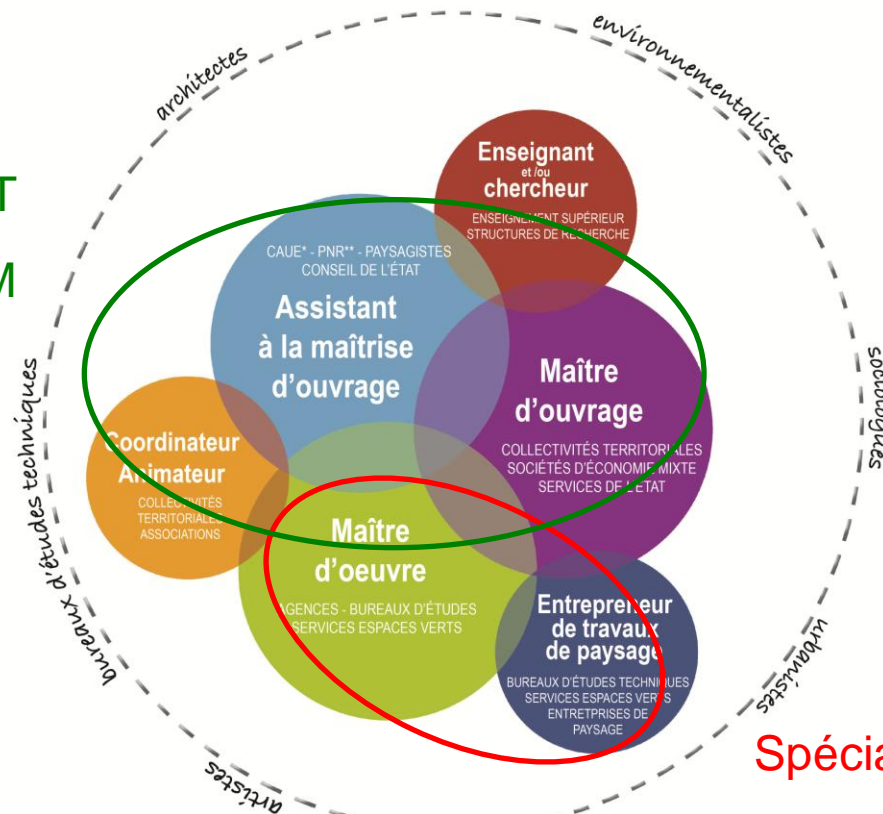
architectes

environnementalistes

T

M

Enseignant et/ou chercheur
ENSEIGNEMENT SUPÉRIEUR
STRUCTURES DE RECHERCHE

CAUE* - PNR** - PAYSAGISTES CONSEIL DE L'ÉTAT
Assistant à la maîtrise d'ouvrage

Maître d'ouvrage
COLLECTIVITÉS TERRITORIALES
SOCIÉTÉS D'ÉCONOMIE MIXTE
SERVICES DE L'ÉTAT

sociologues

bureaux d'études techniques

Coordinateur Animateur
COLLECTIVITÉS TERRITORIALES
ASSOCIATIONS

Maître d'oeuvre
AGENCES - BUREAUX D'ÉTUDES
SERVICES ESPACES VERTS

Entrepreneur de travaux de paysage
BUREAUX D'ÉTUDES TECHNIQUES
SERVICES ESPACES VERTS
ENTRETPRISES DE PAYSAGE

urbanistes

artistes

Spécia